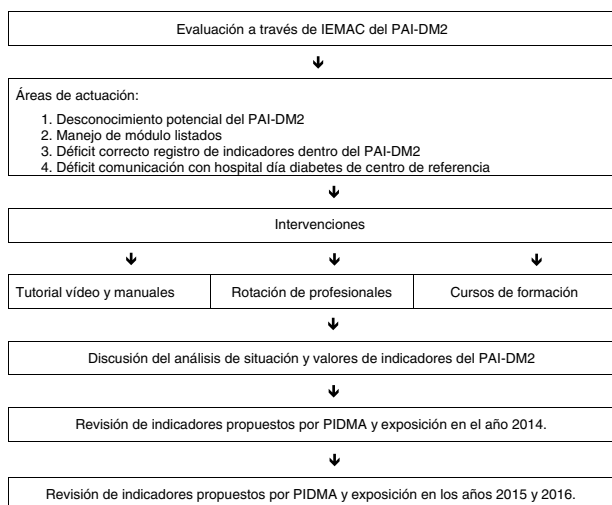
Evaluación a través de IEMAC del PAI-DM2

Áreas de actuación:

1. Desconocimiento potencial del PAI-DM2
2. Manejo de módulo listados
3. Déficit correcto registro de indicadores dentro del PAI-DM2
4. Déficit comunicación con hospital día diabetes de centro de referencia

Intervenciones

Tutorial vídeo y manuales

Rotación de profesionales

Cursos de formación

Discusión del análisis de situación y valores de indicadores del PAI-DM2

Revisión de indicadores propuestos por PIDMA y exposición en el año 2014.

Revisión de indicadores propuestos por PIDMA y exposición en los años 2015 y 2016.